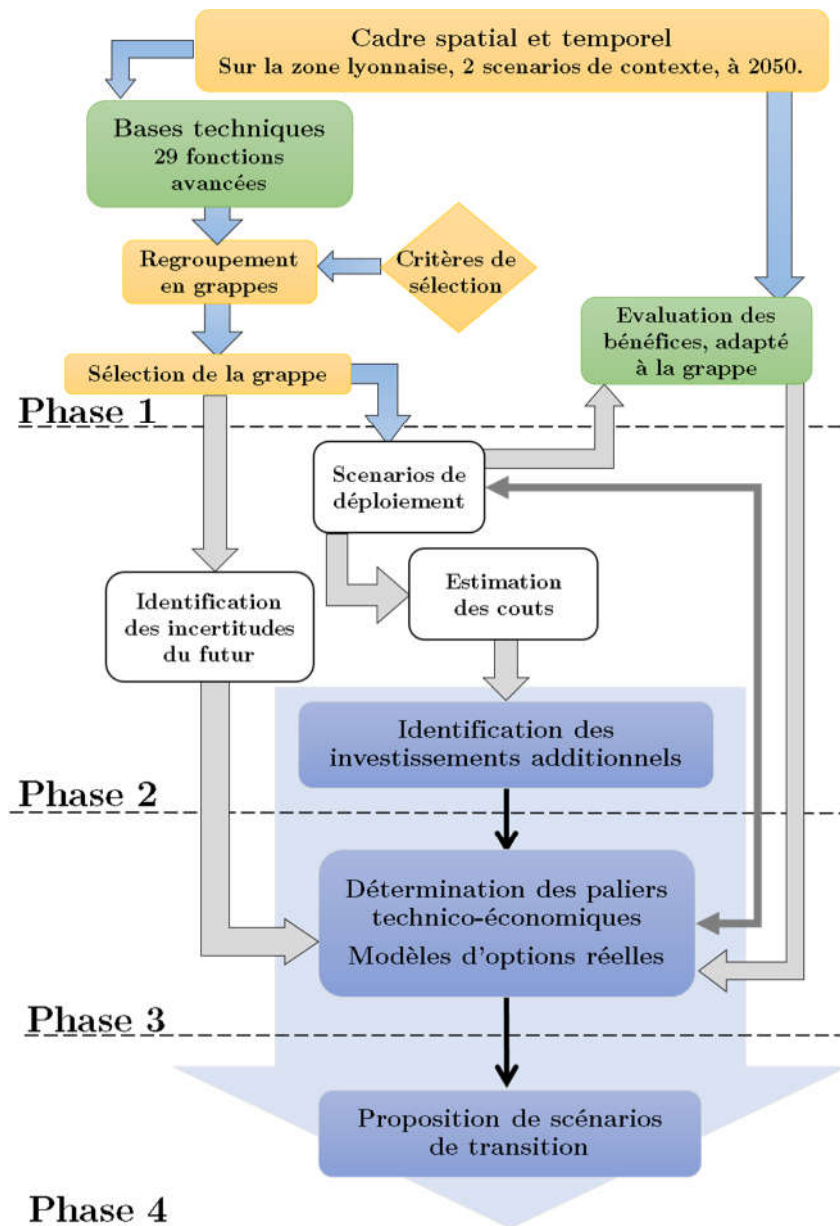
Cadre spatial et temporel
Sur la zone lyonnaise, 2 scenarios de contexte, à 2050.

Bases techniques
29 fonctions avancées

Regroupement en grappes

Critères de sélection

Evaluation des bénéfices, adapté à la grappe

Sélection de la grappe

Phase 1

Scenarios de déploiement

Estimation des couts

Identification des incertitudes du futur

Identification des investissements additionnels

Phase 2

Détermination des paliers technico-économiques
Modèles d'options réelles

Phase 3

Proposition de scénarios de transition

Phase 4